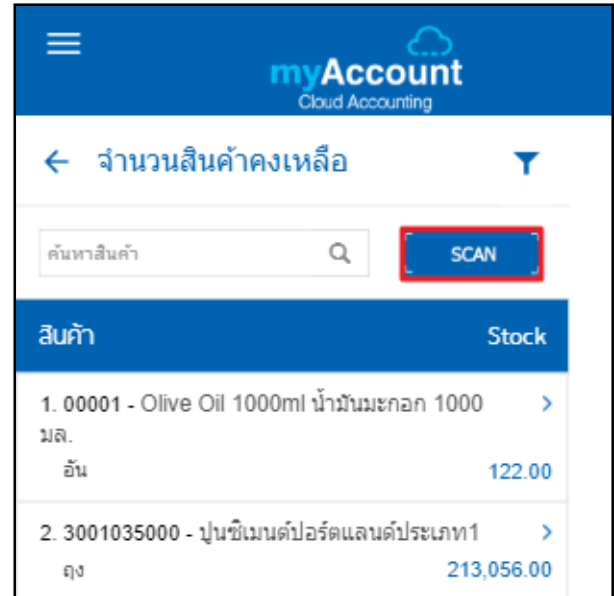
myAccount
Cloud Accounting

จำนวนสินค้าคงเหลือ

ค้นหาสินค้า

SCAN

| สินค้า | Stock |
|---|---|
| 1. 00001 - Olive Oil 1000ml น้ำมันมะกอก 1000 มล. อัน | 122.00 |
| 2. 3001035000 - ปูนซิเมนต์ปอร์ตแลนด์ประเภท1 ถุง | 213,056.00 |